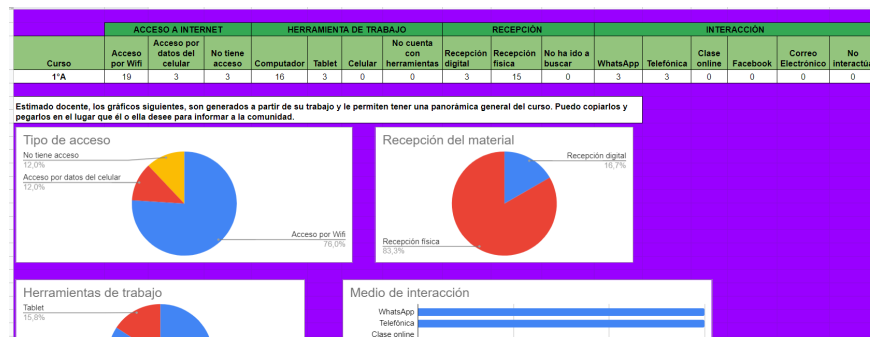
| Curso | ACCESO A INTERNET: Acceso por Wifi | Acceso por datos del celular | No tiene acceso | HERRAMIENTA DE TRABAJO: Computador | Tablet | Celular | No cuenta con herramientas | RECEPCIÓN: Recepción digital | Recepción física | No ha ido a buscar | INTERACCIÓN: WhatsApp | Telefónica | Clase online | Facebook | Correo Electrónico | No interactúa |
|---|---|---|---|---|---|---|---|---|---|---|---|---|---|---|---|---|
| 1°A | 19 | 3 | 3 | 16 | 3 | 0 | 0 | 3 | 15 | 0 | 3 | 3 | 0 | 0 | 0 | 0 |

Estimado docente, los gráficos siguientes, son generados a partir de su trabajo y le permiten tener una panorámica general del curso. Puedo copiarlos y pegarlos en el lugar que él o ella desee para informar a la comunidad.

Tipo de acceso

No tiene acceso
12,0%
Acceso por datos del celular
12,0%
Acceso por Wifi
76,0%

Recepción del material

Recepción digital
16,7%
Recepción física
83,3%

Herramientas de trabajo

Tablet
15,8%

Medio de interacción

WhatsApp
Telefónica
Clase online